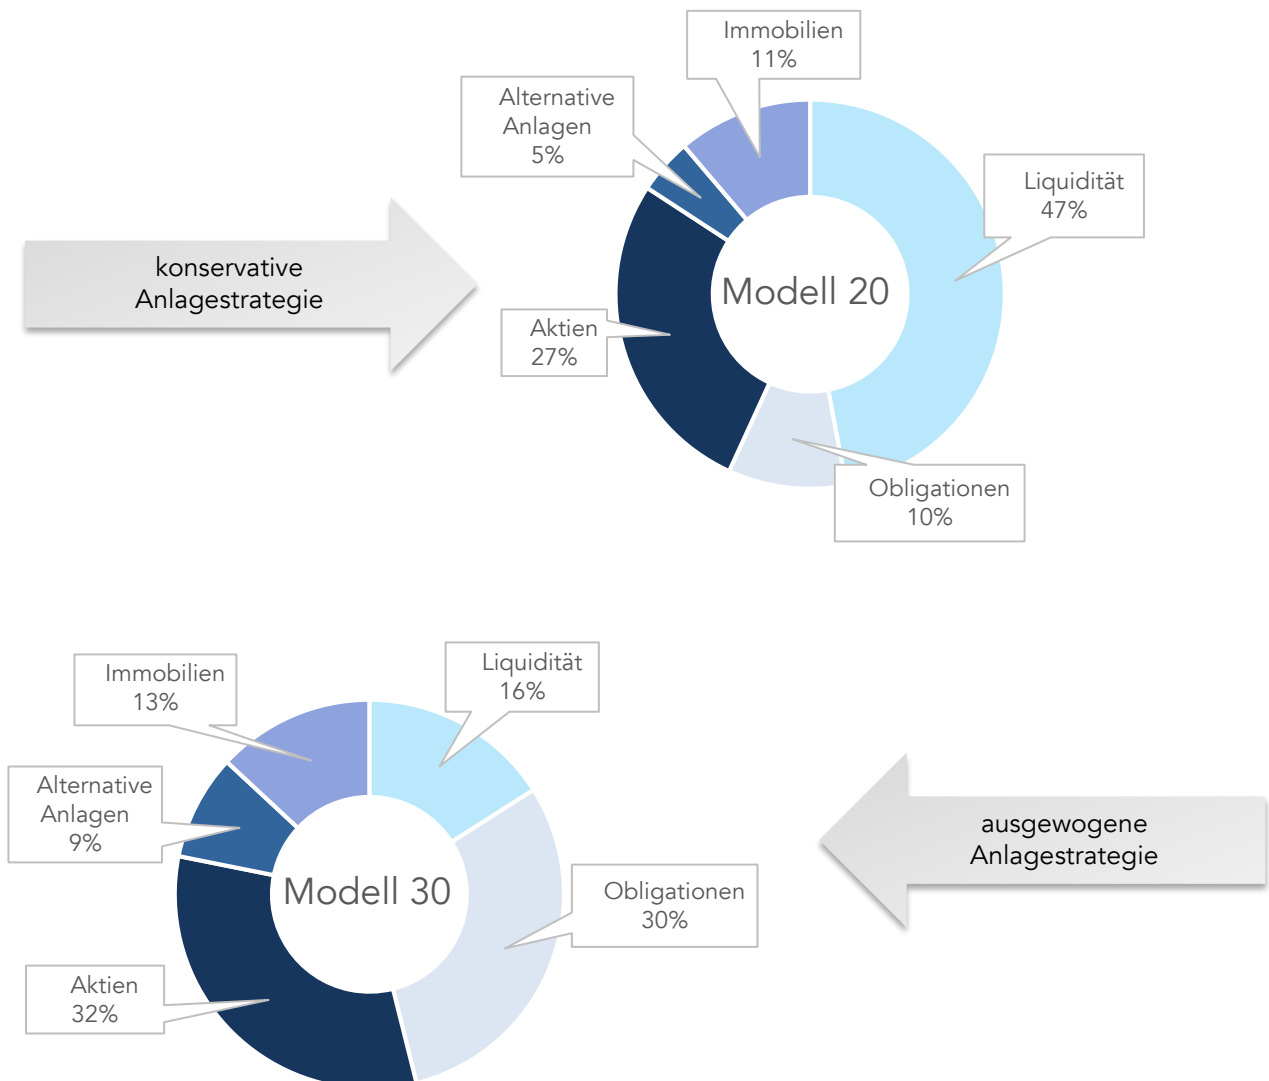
konservative Anlagestrategie

Immobilien
11%

Alternative Anlagen
5%

Liquidität
47%

Modell 20

Aktien
27%

Obligationen
10%

Immobilien
13%

Liquidität
16%

Alternative Anlagen
9%

Modell 30

Obligationen
30%

Aktien
32%

ausgewogene Anlagestrategie